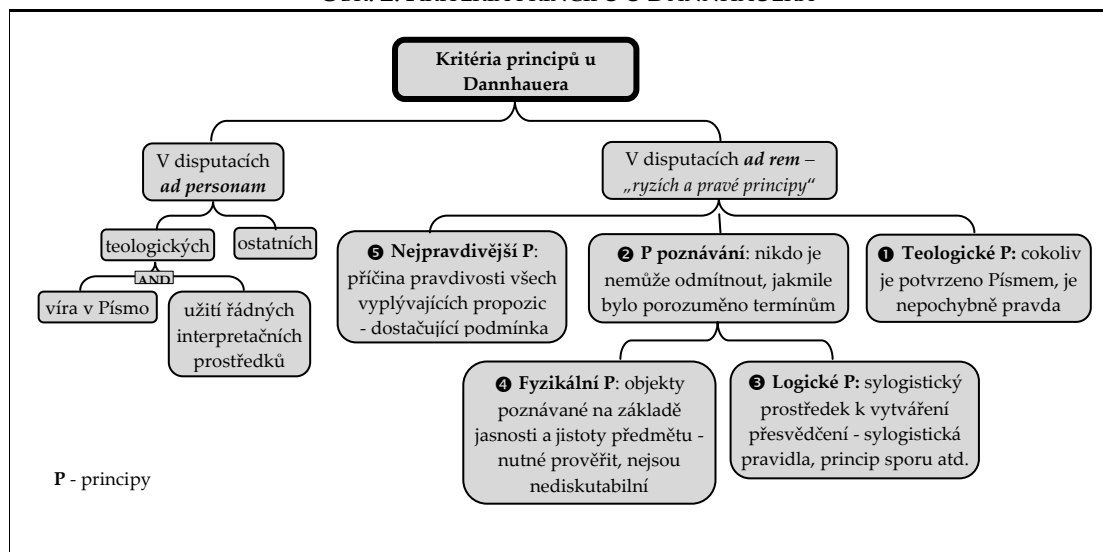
Kritéria principů u Dannhauera

V disputacích *ad personam*

teologických

ostatních

AND

víra v Písmo

užití řádných interpretačních prostředků

V disputacích *ad rem* – *„ryzích a pravé principy"*

❺ **Nejpravdivější P**: příčina pravdivosti všech vyplývajících propozic - dostačující podmínka

❷ **P poznávání**: nikdo je nemůže odmítnout, jakmile bylo porozuměno termínům

❶ **Teologické P:** cokoliv je potvrzeno Písmem, je nepochybně pravda

❹ **Fyzikální P**: objekty poznávané na základě jasnosti a jistoty předmětu - nutné prověřit, nejsou nediskutabilní

❸ **Logické P:** sylogistický prostředek k vytváření přesvědčení - sylogistická pravidla, princip sporu atd.

**P** - principy